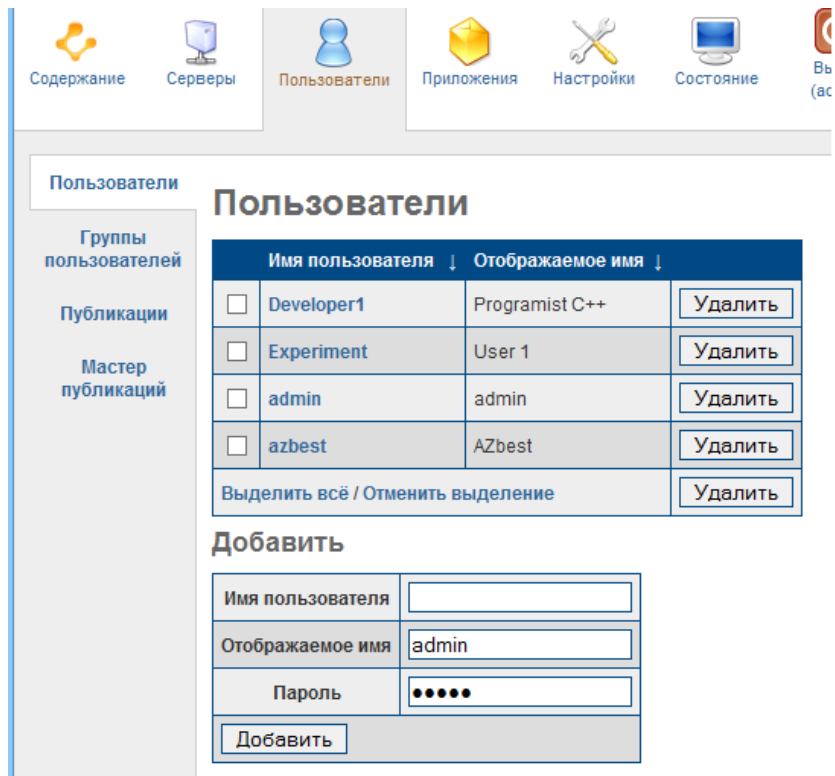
Содержание Серверы Пользователи Приложения Настройки Состояние Вы (ac

Пользователи

Группы пользователей

Публикации

Мастер публикаций

Пользователи

| | Имя пользователя ↓ | Отображаемое имя ↓ | |
|---|---|---|---|
| ☐ | Developer1 | Programist C++ | Удалить |
| ☐ | Experiment | User 1 | Удалить |
| ☐ | admin | admin | Удалить |
| ☐ | azbest | AZbest | Удалить |
| Выделить всё / Отменить выделение | | | Удалить |

Добавить

| Имя пользователя | |
|---|---|
| Отображаемое имя | admin |
| Пароль | ●●●●● |
| Добавить | |